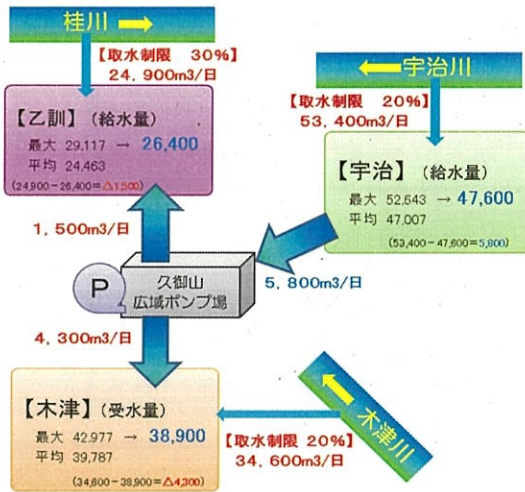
桂川

【取水制限　30%】
24，900m3/日

【乙訓】（給水量）
最大 29,117 → 26,400
平均 24,463
(24,900－26,400＝△1,500)

宇治川

【取水制限　20%】
53，400m3/日

【宇治】（給水量）
最大 52,643 → 47,600
平均 47,007
(53,400－47,600＝5,800)

1，500m3/日

P

久御山
広域ポンプ場

5，800m3/日

4，300m3/日

【木津】（受水量）
最大 42,977 → 38,900
平均 39,787
(34,600－38,900＝△4,300)

木津川

【取水制限 20%】
34，600m3/日